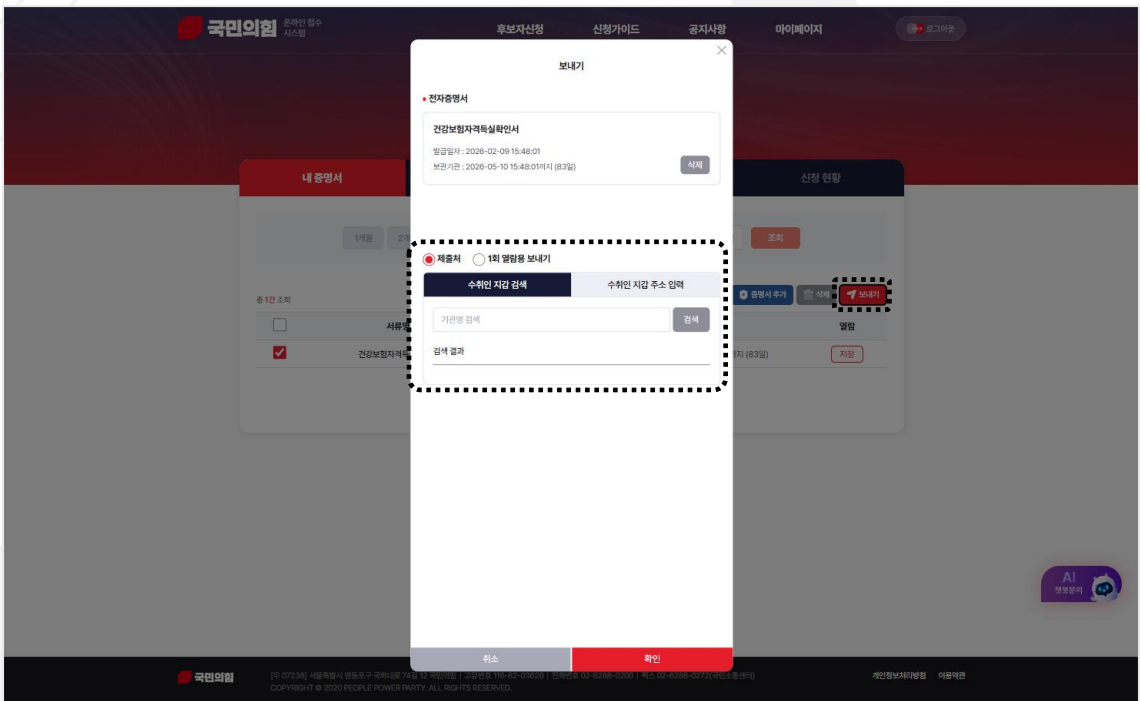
국민의힘 온라인 접수 시스템

후보자신청 신청가이드 공지사항 마이페이지

로그아웃

내 증명서

신청 현황

1개월 2개

조회

총 1건 조회

서류명

건강보험자격득

증명서 추가 삭제 보내기

열람

1지 (83일)

저장

보내기

• 전자증명서

건강보험자격득실확인서

발급일자 : 2026-02-09 15:48:01

보관기관 : 2026-05-10 15:48:01까지 (83일)

삭제

제출처 1회 열람용 보내기

수취인 지갑 검색 | 수취인 지갑 주소 입력

기관명 검색

검색

검색 결과

취소 확인

AI 챗봇문의

국민의힘 [우. 07238] 서울특별시 영등포구 국회대로 74길 12 국민의힘 | 고유번호 116-82-03828 | 전화번호 02-6288-0200 | 팩스 02-6288-0272(자원순환센터)

COPYRIGHT © 2020 PEOPLE POWER PARTY. ALL RIGHTS RESERVED.

개인정보처리방침 이용약관